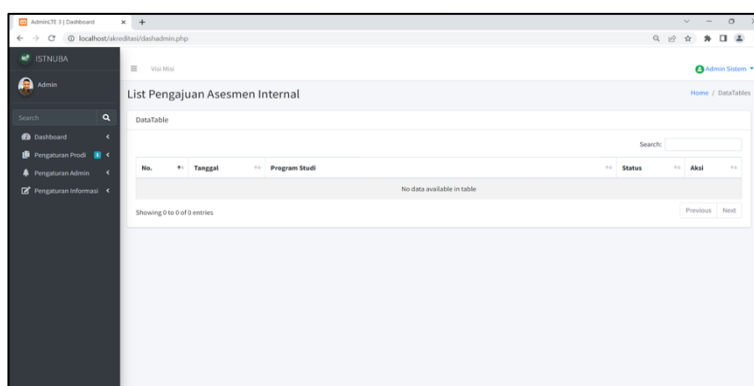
AdminLTE 3 | Dashboard
localhost/akreditasi/dashadmin.php

ISTNUBA
Admin
Search
Dashboard
Pengaturan Prodi 3
Pengaturan Admin
Pengaturan Informasi

Visi Misi
Admin Sistem

List Pengajuan Asesmen Internal
Home / DataTables

DataTable

Search:

| No. | Tanggal | Program Studi | Status | Aksi |
|---|---|---|---|---|
| No data available in table | | | | |

Showing 0 to 0 of 0 entries
Previous Next